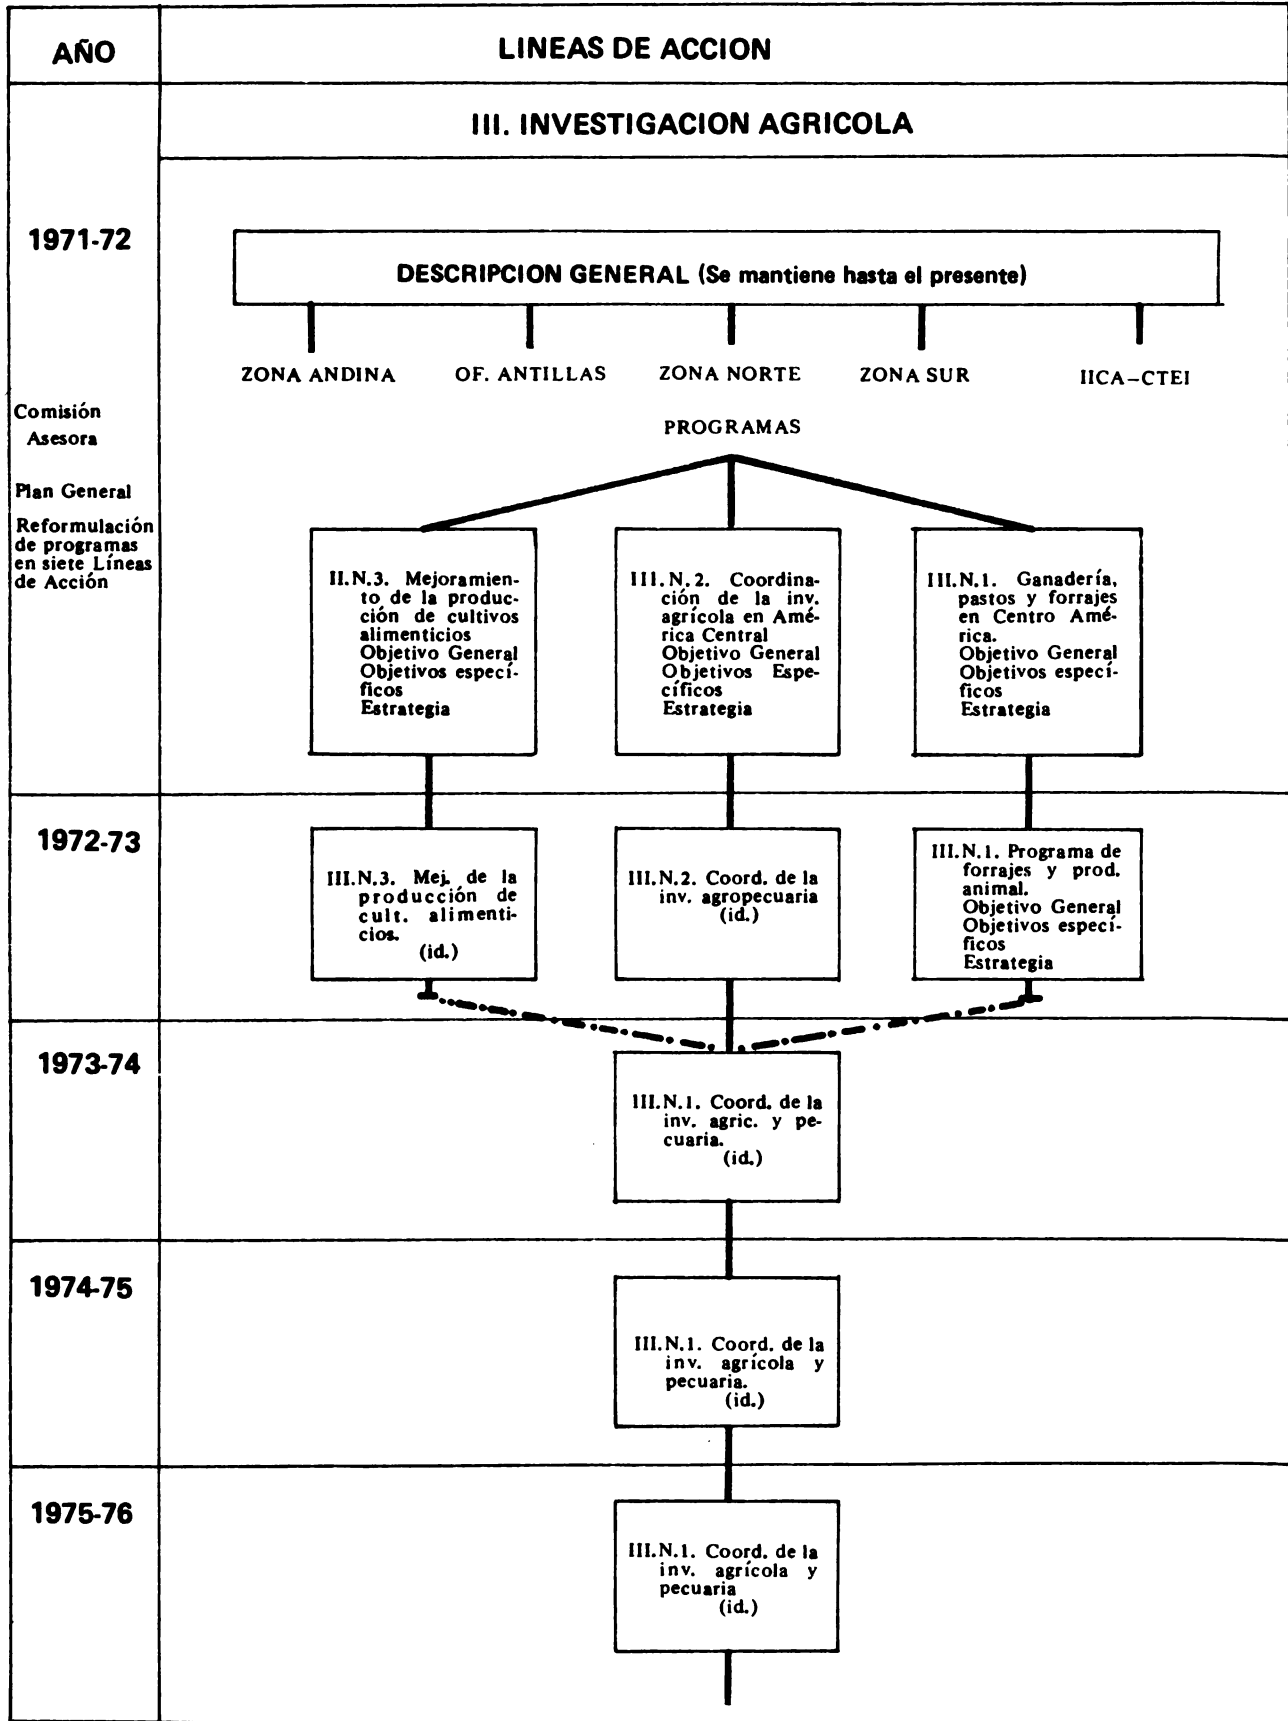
AÑO

LINEAS DE ACCION

III. INVESTIGACION AGRICOLA

1971-72

DESCRIPCION GENERAL (Se mantiene hasta el presente)

ZONA ANDINA

OF. ANTILLAS

ZONA NORTE

ZONA SUR

IICA–CTEI

Comisión Asesora

Plan General

Reformulación de programas en siete Líneas de Acción

PROGRAMAS

II.N.3. Mejoramiento de la producción de cultivos alimenticios
Objetivo General
Objetivos específicos
Estrategia

III.N.2. Coordinación de la inv. agrícola en América Central
Objetivo General
Objetivos Específicos
Estrategia

III.N.1. Ganadería, pastos y forrajes en Centro América.
Objetivo General
Objetivos específicos
Estrategia

1972-73

III.N.3. Mej. de la producción de cult. alimenticios.
(id.)

III.N.2. Coord. de la inv. agropecuaria
(id.)

III.N.1. Programa de forrajes y prod. animal.
Objetivo General
Objetivos específicos
Estrategia

1973-74

III.N.1. Coord. de la inv. agric. y pecuaria.
(id.)

1974-75

III.N.1. Coord. de la inv. agrícola y pecuaria.
(id.)

1975-76

III.N.1. Coord. de la inv. agrícola y pecuaria
(id.)